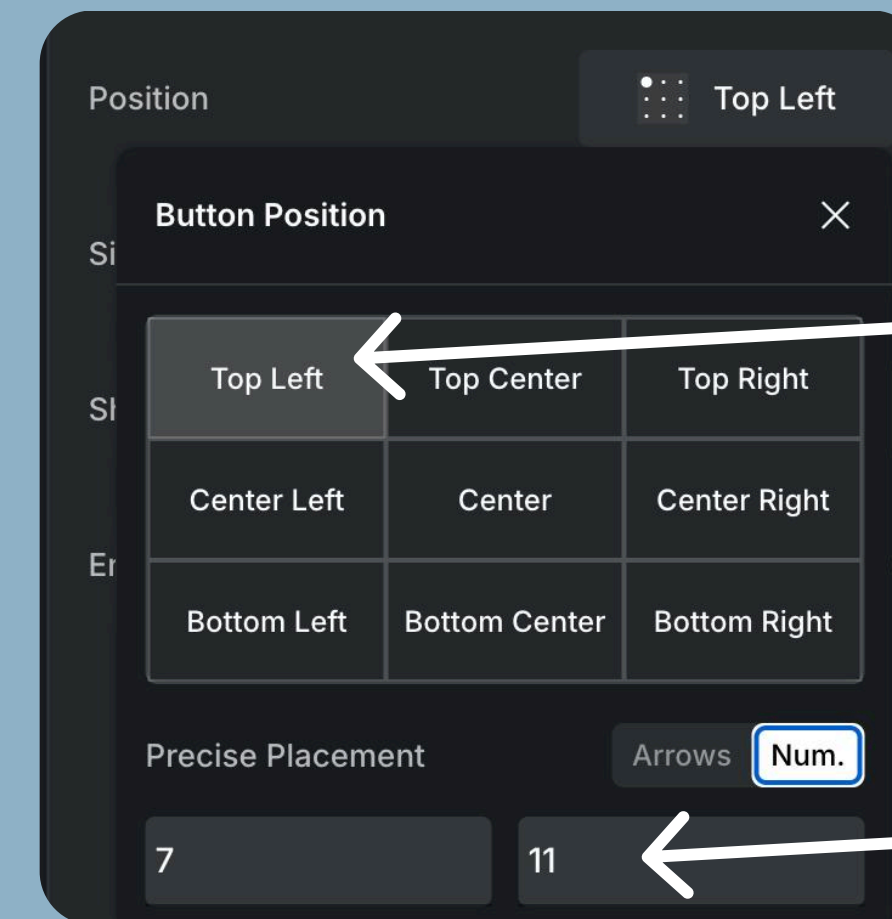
Position

Top Left

Si

Sh

Er

Button Position

×

| Top Left | Top Center | Top Right |
|---|---|---|
| Center Left | Center | Center Right |
| Bottom Left | Bottom Center | Bottom Right |

Precise Placement

Arrows Num.

7

11